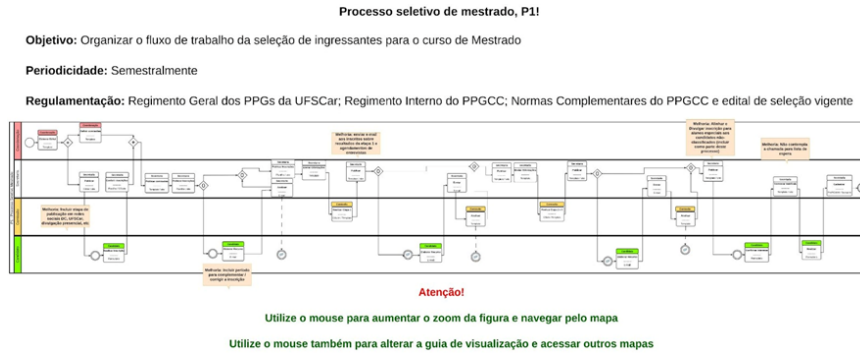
Processo seletivo de mestrado, P1!

**Objetivo:** Organizar o fluxo de trabalho da seleção de ingressantes para o curso de Mestrado

**Periodicidade:** Semestralmente

**Regulamentação:** Regimento Geral dos PPGs da UFSCar; Regimento Interno do PPGCC; Normas Complementares do PPGCC e edital de seleção vigente

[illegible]

Atenção!

Utilize o mouse para aumentar o zoom da figura e navegar pelo mapa

Utilize o mouse também para alterar a guia de visualização e acessar outros mapas